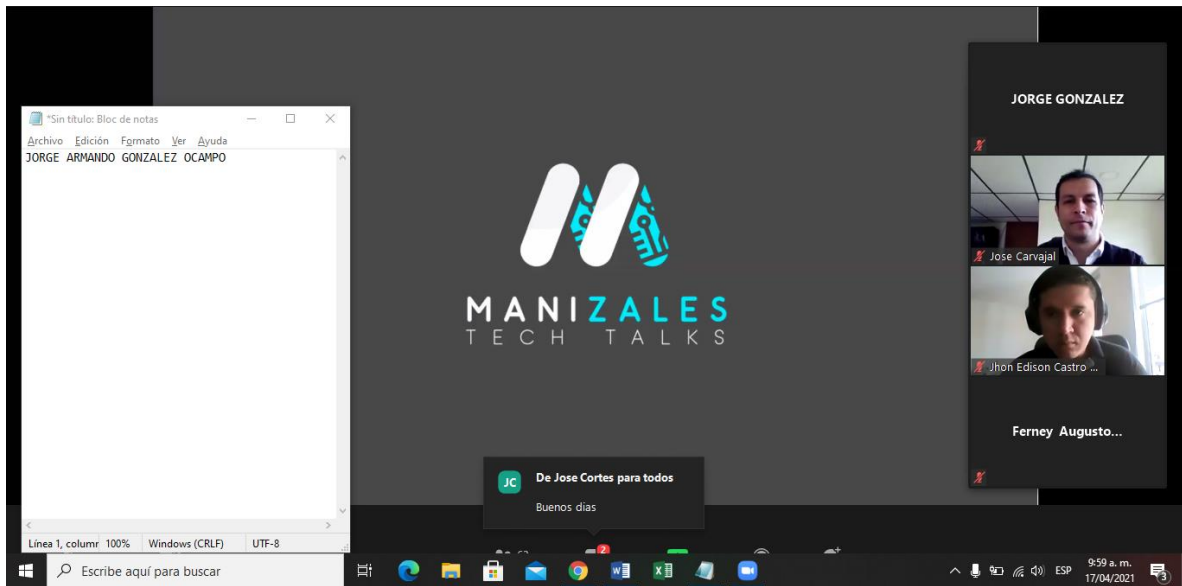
*Sin título: Bloc de notas

Archivo Edición Formato Ver Ayuda

JORGE ARMANDO GONZALEZ OCAMPO

Línea 1, columr 100% Windows (CRLF) UTF-8

MANIZALES
TECH TALKS

JORGE GONZALEZ

Jose Carvajal

Jhon Edison Castro ...

Ferney Augusto...

JC De Jose Cortes para todos

Buenos días

2

Escribe aquí para buscar

ESP 9:59 a. m. 17/04/2021

3